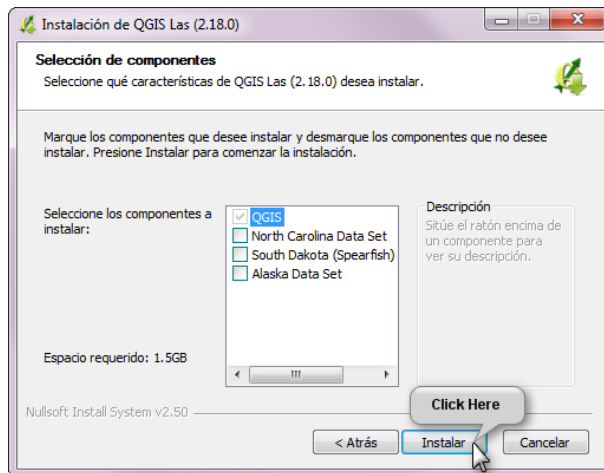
Instalación de QGIS Las (2.18.0)

Selección de componentes
Seleccione qué características de QGIS Las (2.18.0) desea instalar.

Marque los componentes que desee instalar y desmarque los componentes que no desee instalar. Presione Instalar para comenzar la instalación.

Seleccione los componentes a instalar:

QGIS
North Carolina Data Set
South Dakota (Spearfish)
Alaska Data Set

Descripción
Sitúe el ratón encima de un componente para ver su descripción.

Espacio requerido: 1.5GB

Nullsoft Install System v2.50

Click Here

< Atrás
Instalar
Cancelar